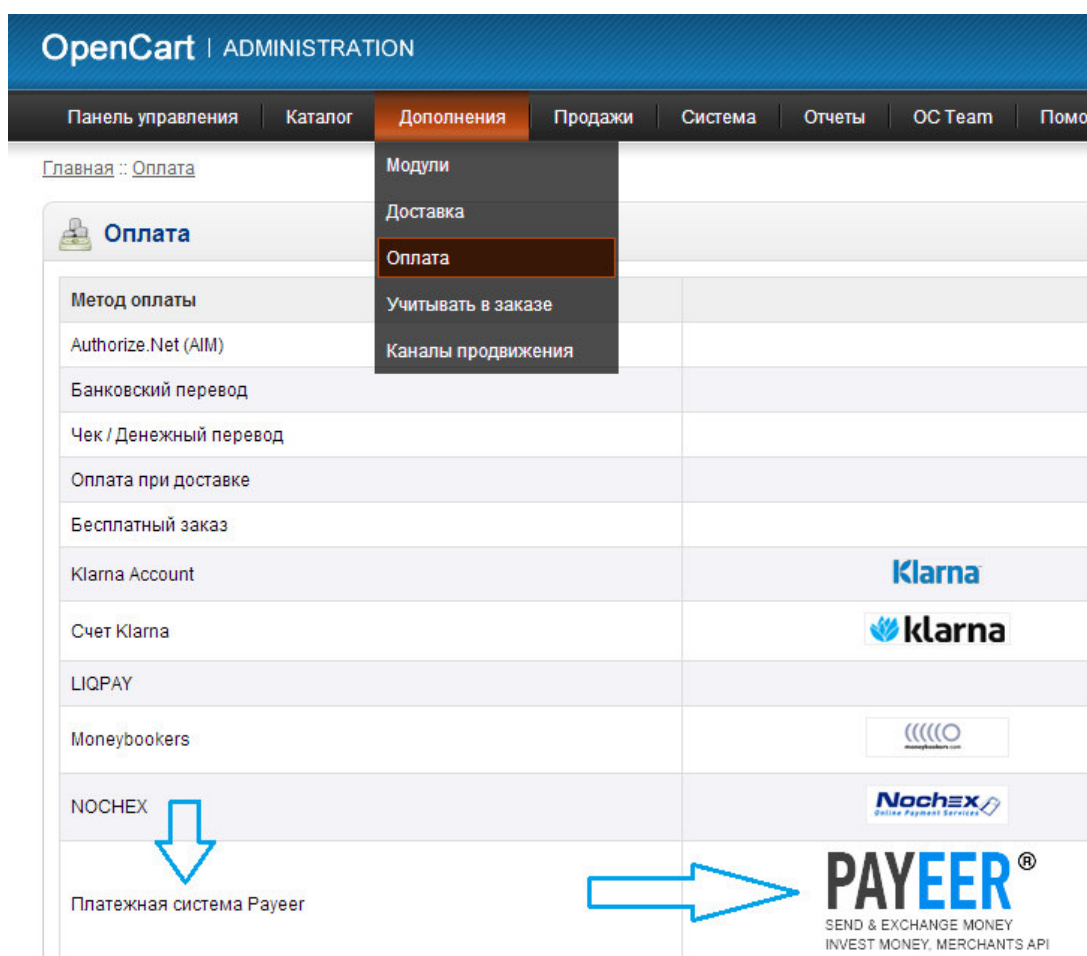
OpenCart | ADMINISTRATION

Панель управления | Каталог | Дополнения | Продажи | Система | Отчеты | OC Team | Помо

Главная :: Оплата

Модули
Доставка
Оплата
Учитывать в заказе
Каналы продвижения

Оплата

| Метод оплаты | |
|---|---|
| Authorize.Net (AIM) | |
| Банковский перевод | |
| Чек / Денежный перевод | |
| Оплата при доставке | |
| Бесплатный заказ | |
| Klarna Account | Klarna |
| Счет Klarna | klarna |
| LIQPAY | |
| Moneybookers | moneybookers.com |
| NOCHEX | Nochex Online Payment Services |
| Платежная система Payeer | PAYEER® SEND & EXCHANGE MONEY INVEST MONEY, MERCHANTS API |